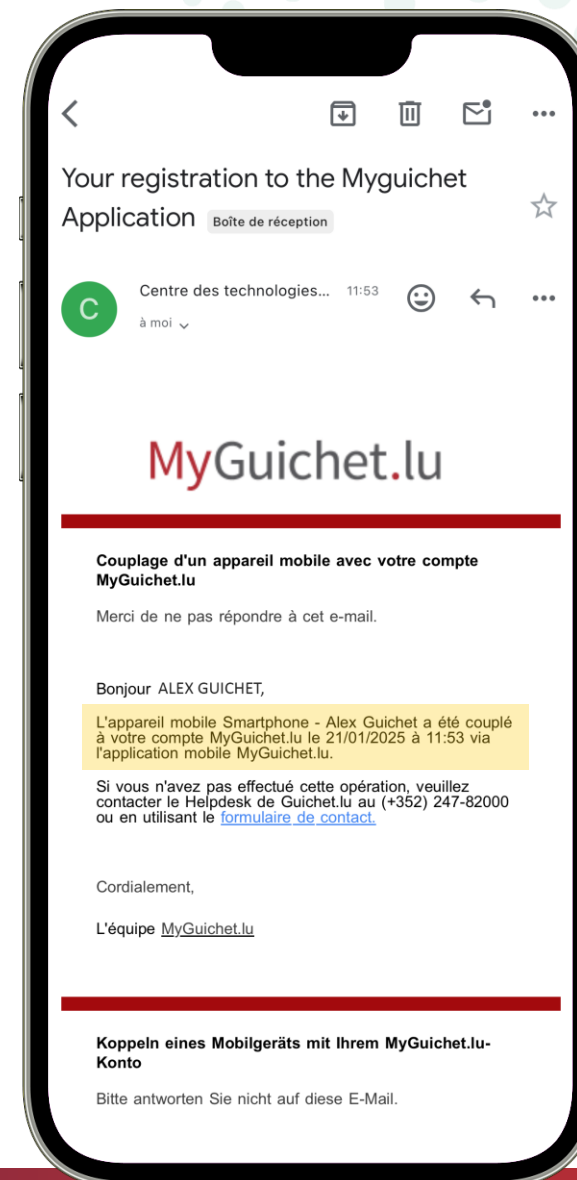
Your registration to the Myguichet Application Boîte de réception

C

Centre des technologies... 11:53

à moi

MyGuichet.lu

Couplage d'un appareil mobile avec votre compte MyGuichet.lu

Merci de ne pas répondre à cet e-mail.

Bonjour ALEX GUICHET,

L'appareil mobile Smartphone - Alex Guichet a été couplé à votre compte MyGuichet.lu le 21/01/2025 à 11:53 via l'application mobile MyGuichet.lu.

Si vous n'avez pas effectué cette opération, veuillez contacter le Helpdesk de Guichet.lu au (+352) 247-82000 ou en utilisant le formulaire de contact.

Cordialement,

L'équipe MyGuichet.lu

Koppeln eines Mobilgeräts mit Ihrem MyGuichet.lu-Konto

Bitte antworten Sie nicht auf diese E-Mail.